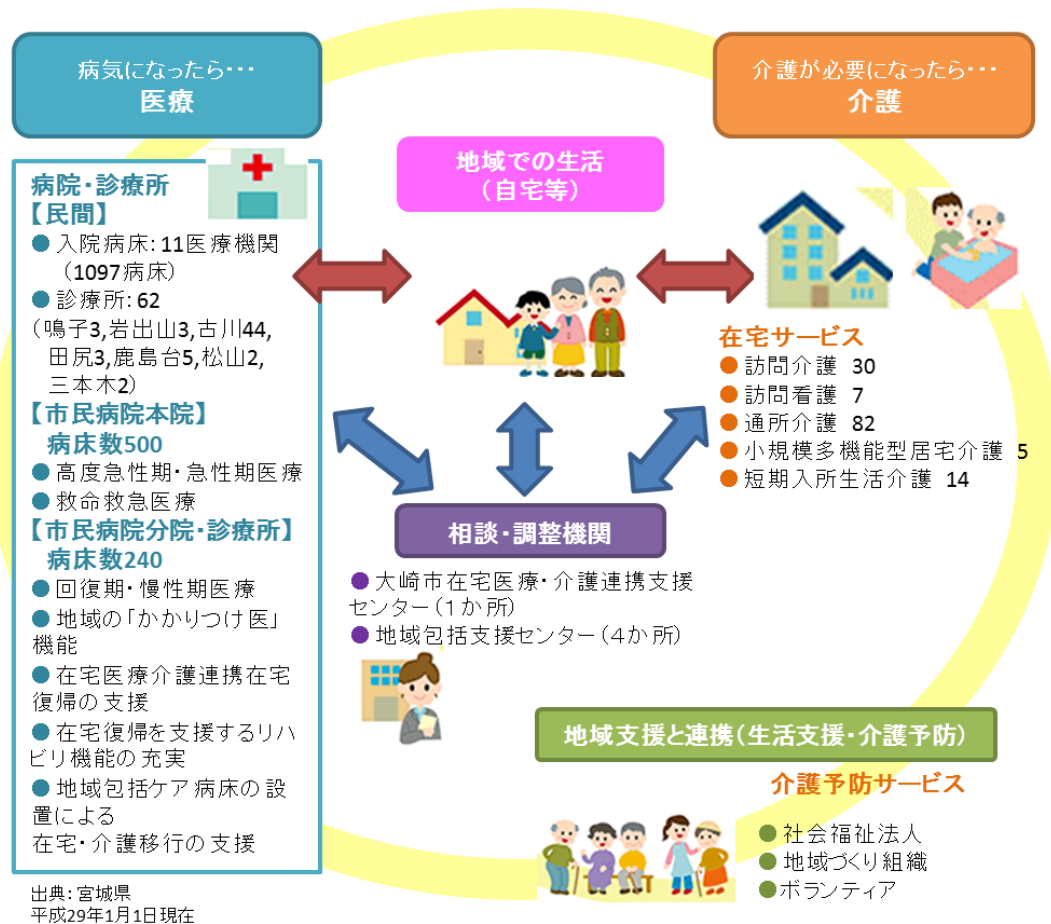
病気になったら･･･
医療

介護が必要になったら･･･
介護

地域での生活
（自宅等）

病院・診療所
【民間】
● 入院病床：11医療機関（1097病床）
● 診療所：62
（鳴子3,岩出山3,古川44,田尻3,鹿島台5,松山2,三本木2）
【市民病院本院】
病床数500
● 高度急性期・急性期医療
● 救命救急医療
【市民病院分院・診療所】
病床数240
● 回復期・慢性期医療
● 地域の「かかりつけ医」機能
● 在宅医療介護連携在宅復帰の支援
● 在宅復帰を支援するリハビリ機能の充実
● 地域包括ケア病床の設置による
在宅・介護移行の支援

在宅サービス
● 訪問介護 30
● 訪問看護 7
● 通所介護 82
● 小規模多機能型居宅介護 5
● 短期入所生活介護 14

相談・調整機関
● 大崎市在宅医療・介護連携支援センター（１か所）
● 地域包括支援センター（４か所）

地域支援と連携（生活支援・介護予防）
介護予防サービス
● 社会福祉法人
● 地域づくり組織
● ボランティア

出典：宮城県
平成29年1月1日現在